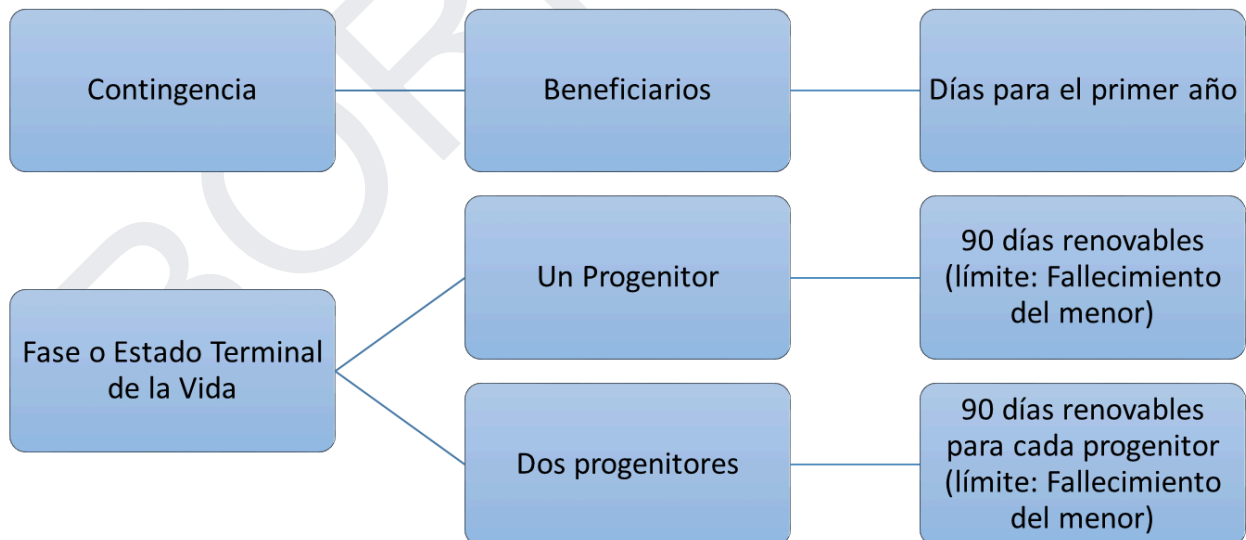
Contingencia

Beneficiarios

Días para el primer año

Fase o Estado Terminal de la Vida

Un Progenitor

90 días renovables (límite: Fallecimiento del menor)

Dos progenitores

90 días renovables para cada progenitor (límite: Fallecimiento del menor)

BORR